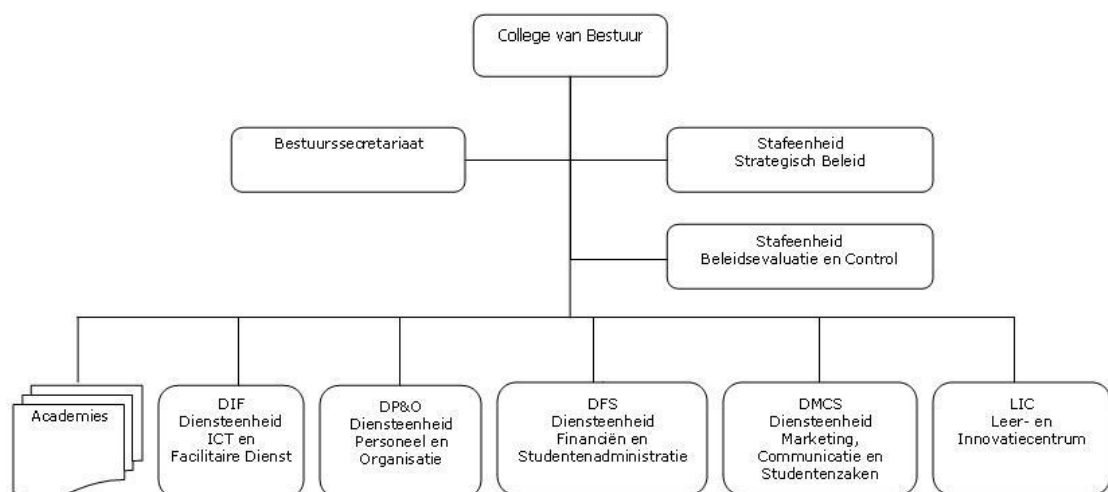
College van Bestuur

Bestuurssecretariaat

Stafeenheid
Strategisch Beleid

Stafeenheid
Beleidsevaluatie en Control

Academies

DIF
Diensteenheid
ICT en
Facilitaire Dienst

DP&O
Diensteenheid
Personeel en
Organisatie

DFS
Diensteenheid
Financiën en
Studentenadministratie

DMCS
Diensteenheid
Marketing,
Communicatie en
Studentenzaken

LIC
Leer- en
Innovatiecentrum